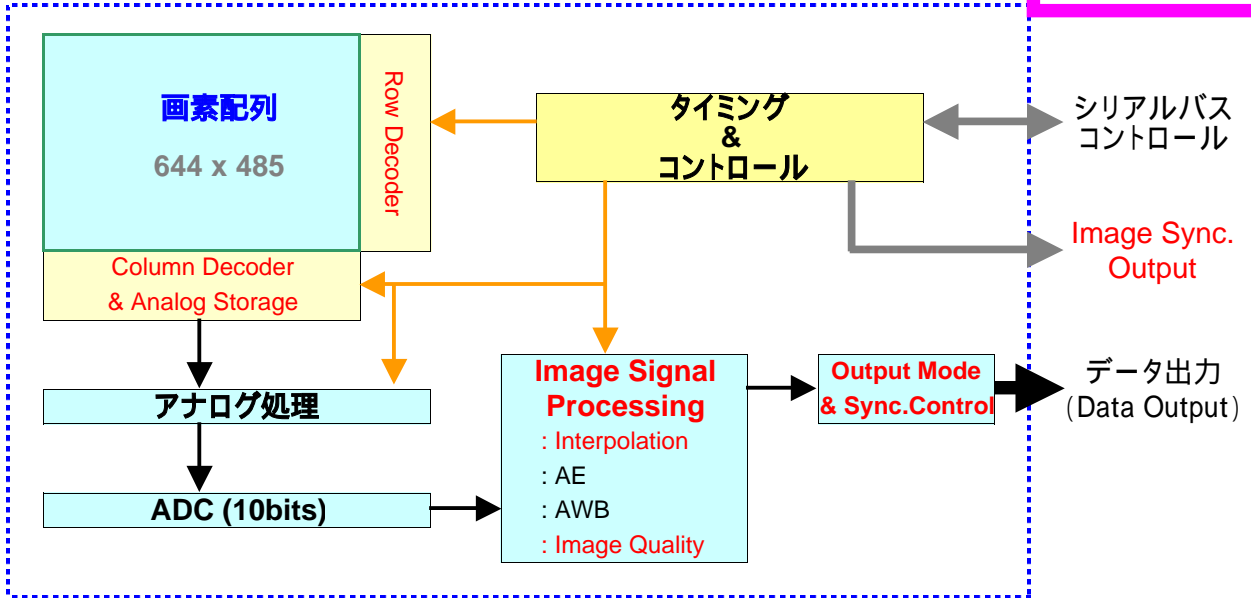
画素配列
644 x 485

Row Decoder

タイミング
&
コントロール

シリアルバス
コントロール

Image Sync.
Output

Column Decoder
& Analog Storage

アナログ処理

ADC (10bits)

Image Signal
Processing
: Interpolation
: AE
: AWB
: Image Quality

Output Mode
& Sync.Control

データ出力
（Data Output）